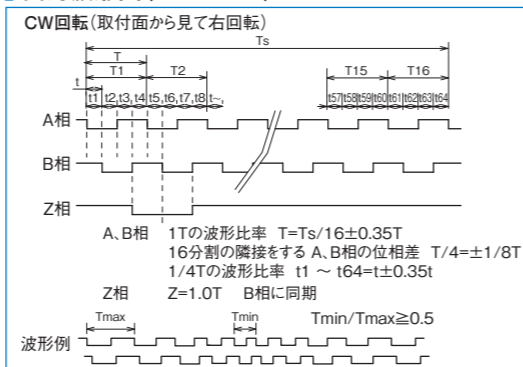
CW回転（取付面から見て右回転）

Ts

T

T1

T2

T15

T16

t

t1 t2 t3 t4 t5 t6 t7 t8 t-

t57 t58 t59 t60 t61 t62 t63 t64

A相

B相

Z相

A、B相　1Tの波形比率　T=Ts/16±0.35T
16分割の隣接をする A、B相の位相差　T/4=±1/8T
1/4Tの波形比率　t1 ～ t64=t±0.35t

Z相　Z=1.0T　B相に同期

Tmax

Tmin

Tmin/Tmax≧0.5

波形例